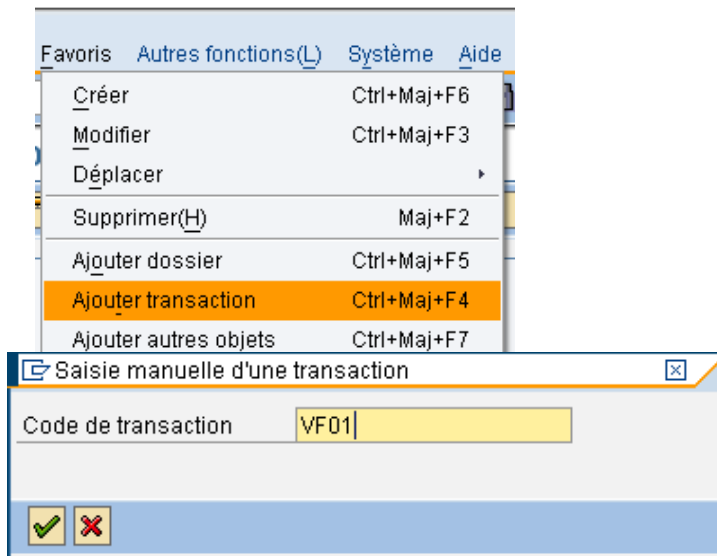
Favoris Autres fonctions(L) Système Aide

Créer Ctrl+Maj+F6
Modifier Ctrl+Maj+F3
Déplacer
Supprimer(H) Maj+F2
Ajouter dossier Ctrl+Maj+F5
Ajouter transaction Ctrl+Maj+F4
Ajouter autres objets Ctrl+Maj+F7

Saisie manuelle d'une transaction

Code de transaction VF01